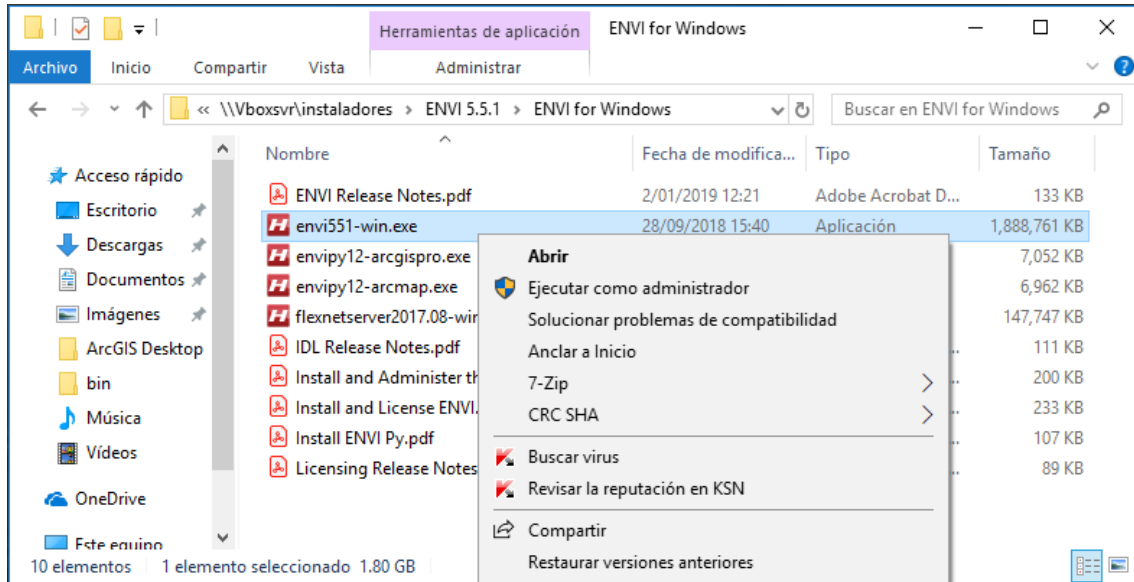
Herramientas de aplicación
ENVI for Windows

Archivo
Inicio
Compartir
Vista
Administrar

« \\Vboxsvr\instaladores › ENVI 5.5.1 › ENVI for Windows

Buscar en ENVI for Windows

Acceso rápido
Escritorio
Descargas
Documentos
Imágenes
ArcGIS Desktop
bin
Música
Vídeos
OneDrive
Este equipo

| Nombre | Fecha de modifica... | Tipo | Tamaño |
|---|---|---|---|
| ENVI Release Notes.pdf | 2/01/2019 12:21 | Adobe Acrobat D... | 133 KB |
| envi551-win.exe | 28/09/2018 15:40 | Aplicación | 1,888,761 KB |
| envipy12-arcgispro.exe | | | 7,052 KB |
| envipy12-arcmap.exe | | | 6,962 KB |
| flexnetserver2017.08-wir | | | 147,747 KB |
| IDL Release Notes.pdf | | | 111 KB |
| Install and Administer th | | | 200 KB |
| Install and License ENVI. | | | 233 KB |
| Install ENVI Py.pdf | | | 107 KB |
| Licensing Release Notes | | | 89 KB |

Abrir
Ejecutar como administrador
Solucionar problemas de compatibilidad
Anclar a Inicio
7-Zip
CRC SHA
Buscar virus
Revisar la reputación en KSN
Compartir
Restaurar versiones anteriores

10 elementos
1 elemento seleccionado 1.80 GB